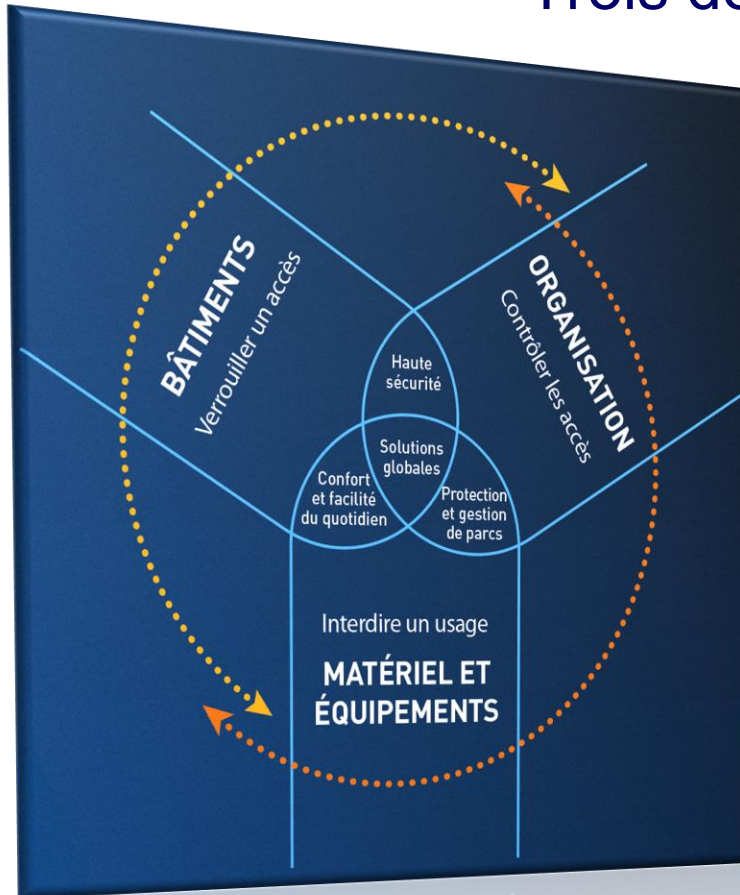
Trois de

BÂTIMENTS
Verrouiller un accès

ORGANISATION
Contrôler les accès

Haute sécurité

Solutions globales

Confort et facilité du quotidien

Protection et gestion de parcs

Interdire un usage

MATÉRIEL ET ÉQUIPEMENTS